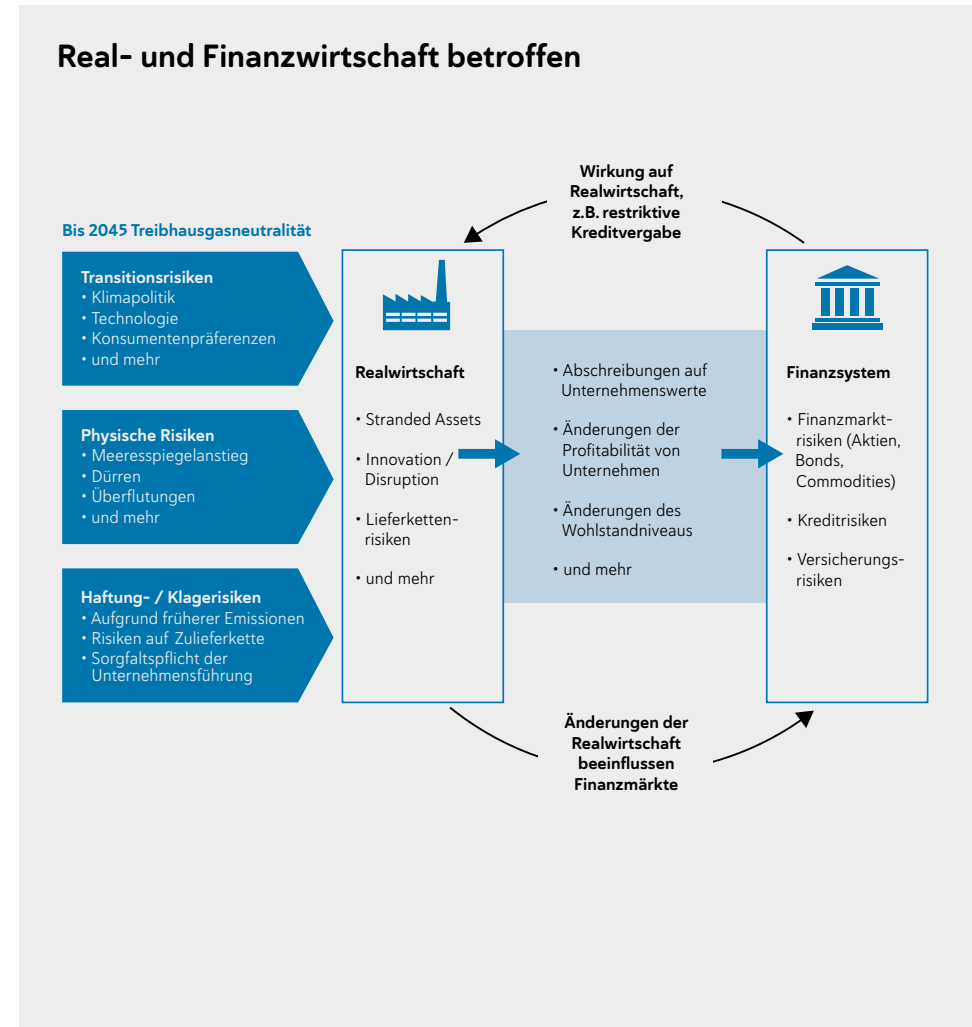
Real- und Finanzwirtschaft betroffen

Wirkung auf Realwirtschaft, z.B. restriktive Kreditvergabe

Bis 2045 Treibhausgasneutralität

Transitionsrisiken
• Klimapolitik
• Technologie
• Konsumentenpräferenzen
• und mehr

Physische Risiken
• Meeresspiegelanstieg
• Dürren
• Überflutungen
• und mehr

Haftung- / Klagerisiken
• Aufgrund früherer Emissionen
• Risiken auf Zulieferkette
• Sorgfaltspflicht der Unternehmensführung

Realwirtschaft

• Stranded Assets

• Innovation / Disruption

• Lieferkettenrisiken

• und mehr

• Abschreibungen auf Unternehmenswerte

• Änderungen der Profitabilität von Unternehmen

• Änderungen des Wohlstandniveaus

• und mehr

Finanzsystem

• Finanzmarktrisiken (Aktien, Bonds, Commodities)

• Kreditrisiken

• Versicherungsrisiken

Änderungen der Realwirtschaft beeinflussen Finanzmärkte